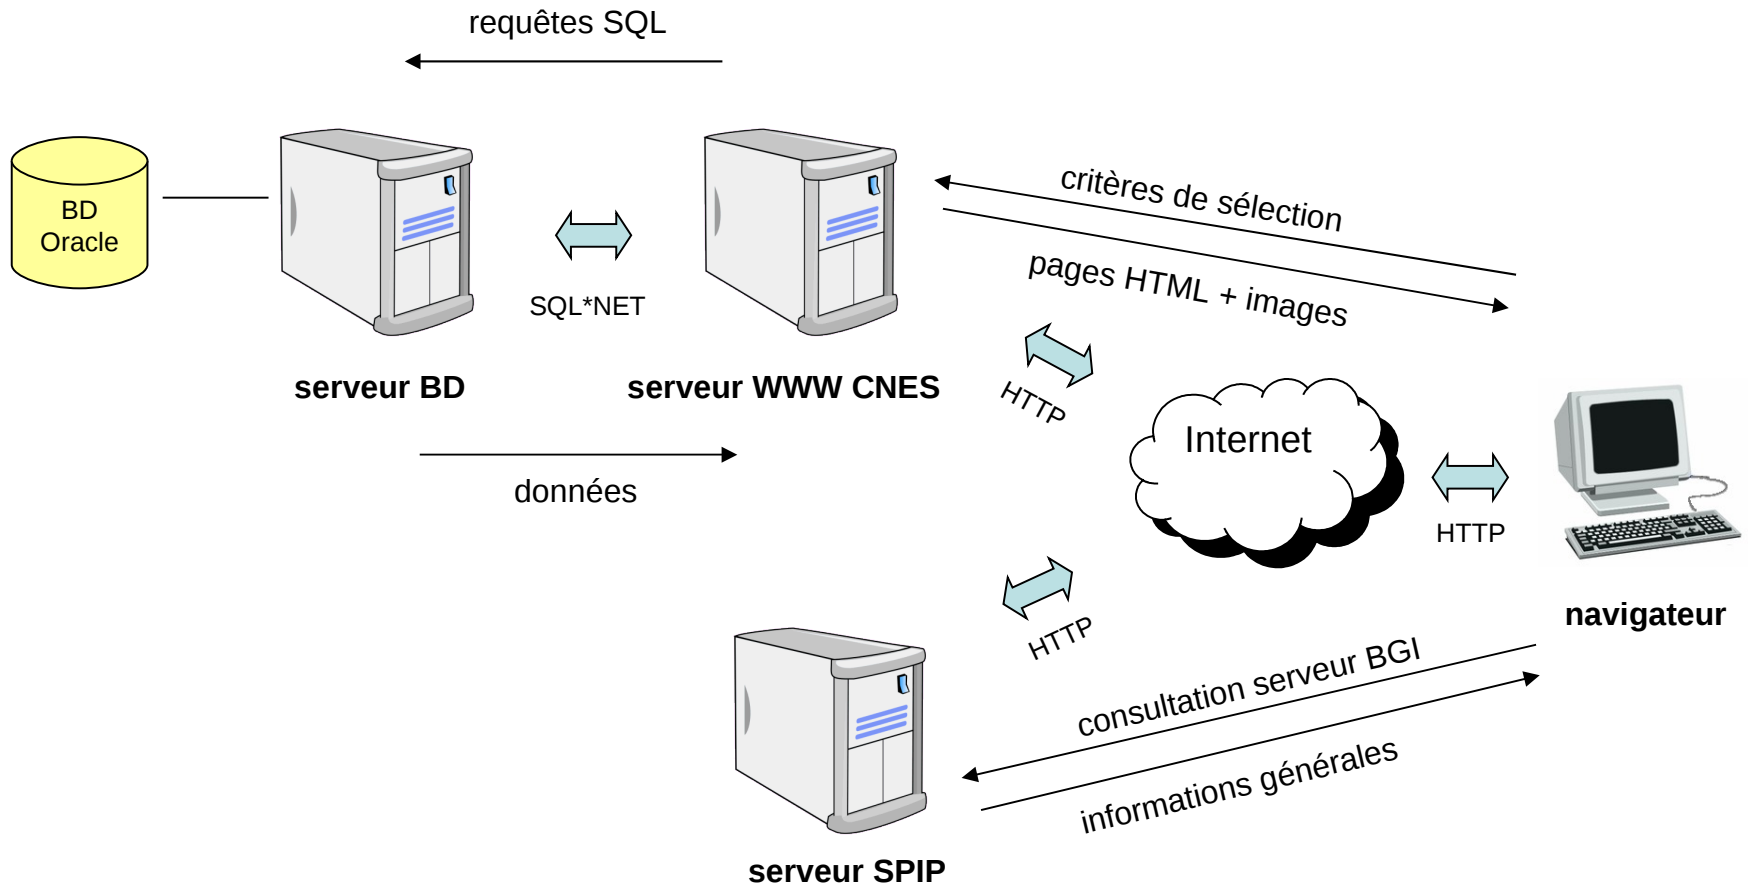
requêtes SQL

BD Oracle

SQL*NET

serveur BD

serveur WWW CNES

critères de sélection

pages HTML + images

HTTP

Internet

HTTP

navigateur

données

HTTP

consultation serveur BGI

informations générales

serveur SPIP